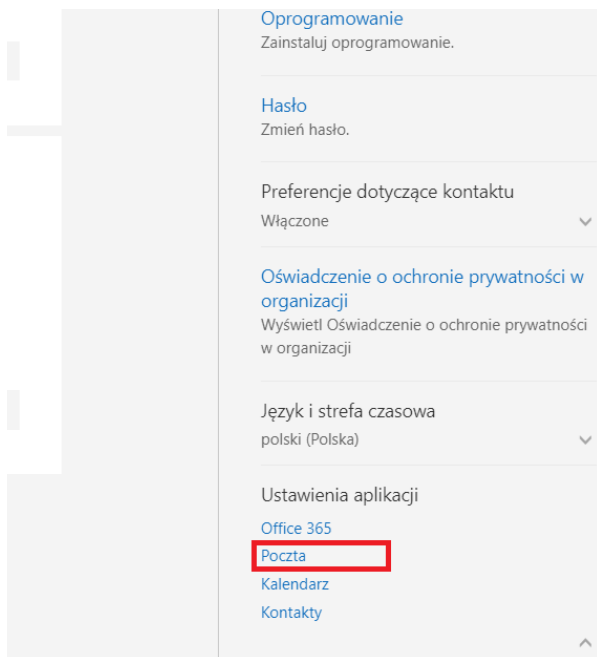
Oprogramowanie
Zainstaluj oprogramowanie.

Hasło
Zmień hasło.

Preferencje dotyczące kontaktu
Włączone

Oświadczenie o ochronie prywatności w organizacji
Wyświetl Oświadczenie o ochronie prywatności w organizacji

Język i strefa czasowa
polski (Polska)

Ustawienia aplikacji
Office 365
Poczta
Kalendarz
Kontakty